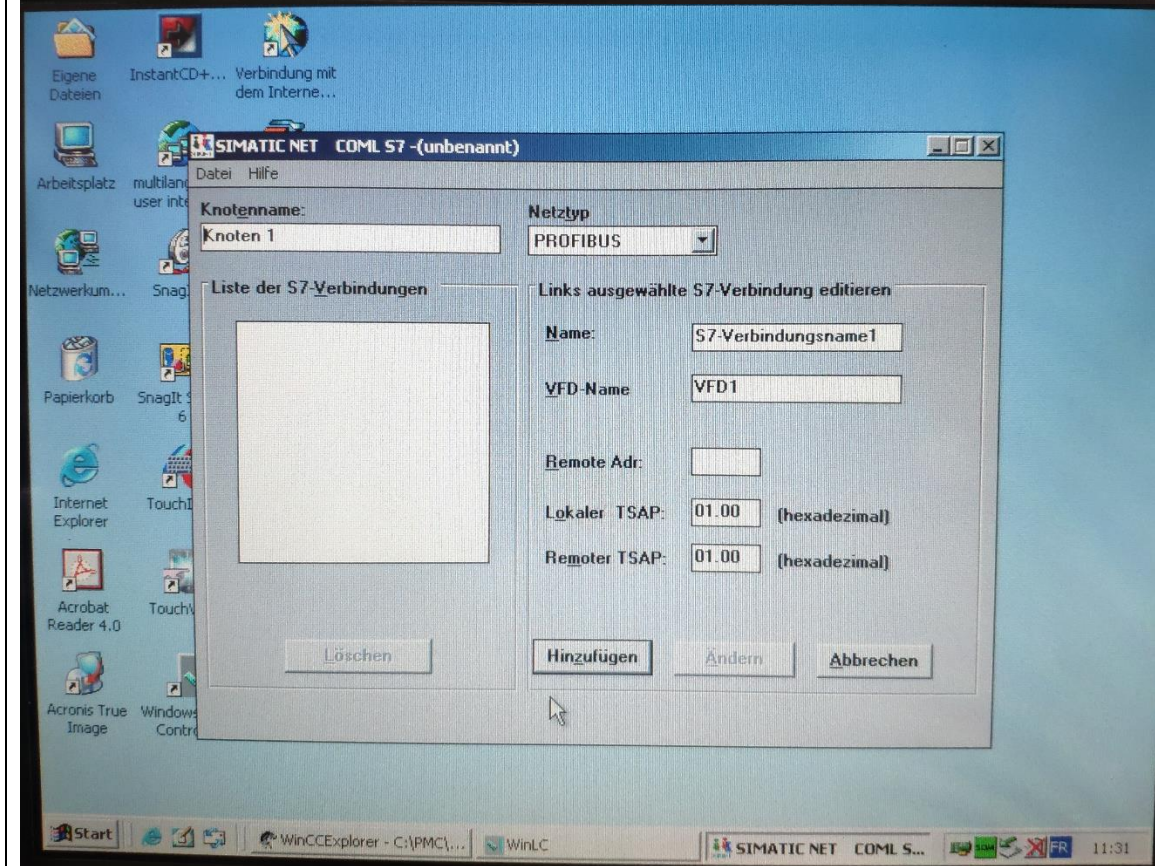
Eigene Dateien

InstantCD+...

Verbindung mit dem Interne...

Arbeitsplatz

multilanguage user int

Netzwerkum...

SnagI

Papierkorb

SnagIt 6

Internet Explorer

TouchI

Acrobat Reader 4.0

TouchV

Acronis True Image

Windows Contr

SIMATIC NET COML S7 -(unbenannt)

Datei Hilfe

Knotenname:

Knoten 1

Netztyp

PROFIBUS

Liste der S7-Verbindungen

Löschen

Links ausgewählte S7-Verbindung editieren

Name:

S7-Verbindungsname1

VFD-Name

VFD1

Remote Adr:

Lokaler TSAP:

01.00

(hexadezimal)

Remoter TSAP:

01.00

(hexadezimal)

Hinzufügen

Ändern

Abbrechen

Start

WinCCExplorer - C:\PMC\...

WinLC

SIMATIC NET COML S...

FR

11:31